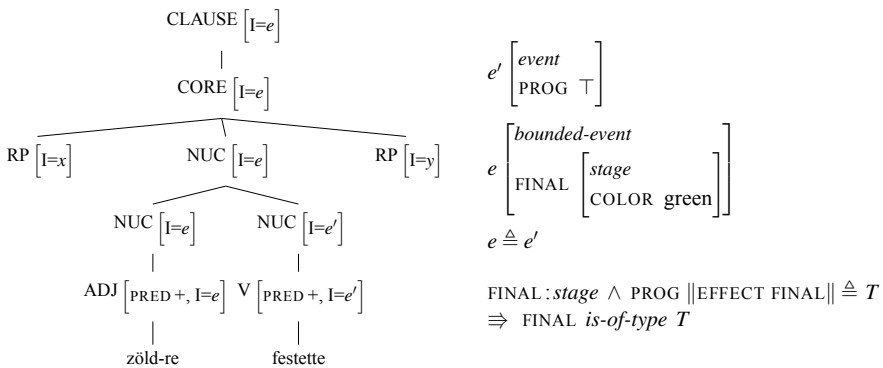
CLAUSE $\left[\text{I}=e\right]$

CORE $\left[\text{I}=e\right]$

RP $\left[\text{I}=x\right]$ NUC $\left[\text{I}=e\right]$ RP $\left[\text{I}=y\right]$

NUC $\left[\text{I}=e\right]$ NUC $\left[\text{I}=e'\right]$

ADJ $\left[\text{PRED}+, \text{I}=e\right]$ V $\left[\text{PRED}+, \text{I}=e'\right]$

zöld-re festette

$e' \begin{bmatrix} \textit{event} \\ \text{PROG} \ \top \end{bmatrix}$

$e \begin{bmatrix} \textit{bounded-event} \\ \text{FINAL} \begin{bmatrix} \textit{stage} \\ \text{COLOR green} \end{bmatrix} \end{bmatrix}$

$e \triangleq e'$

$\text{FINAL}: \textit{stage} \wedge \text{PROG} \ \|\text{EFFECT FINAL}\| \triangleq T$
$\Rightarrow \text{FINAL} \ \textit{is-of-type} \ T$